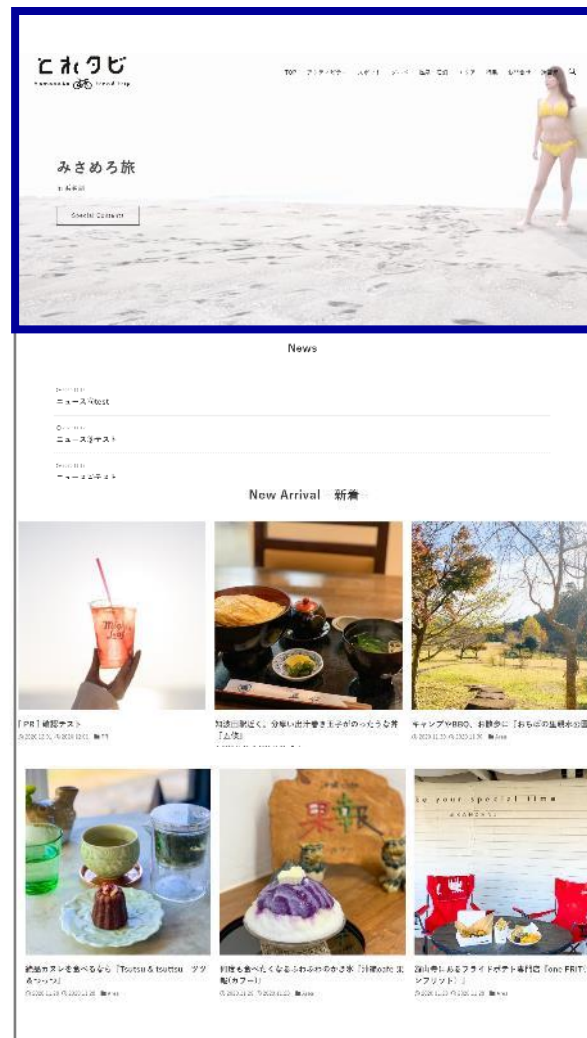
ヒメタビ
Himemuka Travel trip

TOP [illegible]

みさめろ旅

Special Content

News

ニュース④test

ニュース③テスト

ニュース②テスト

New Arrival 新着

「PR」確認テスト

知多田町近く、分厚い出汁巻き玉子がのったうな丼「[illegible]」

キャンプやBBQ、お散歩に「おもちの生明水公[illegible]

絶品カヌレを食べるなら「Tsutsu & tsuttsu ツツ&ツッツ」

何度も食べたくなるふわふわのかき氷「沖縄cafe 果報(カフー)」

to your special time

お店にあるフライドポテト専門店「one FRIT」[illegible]ンフリット」」